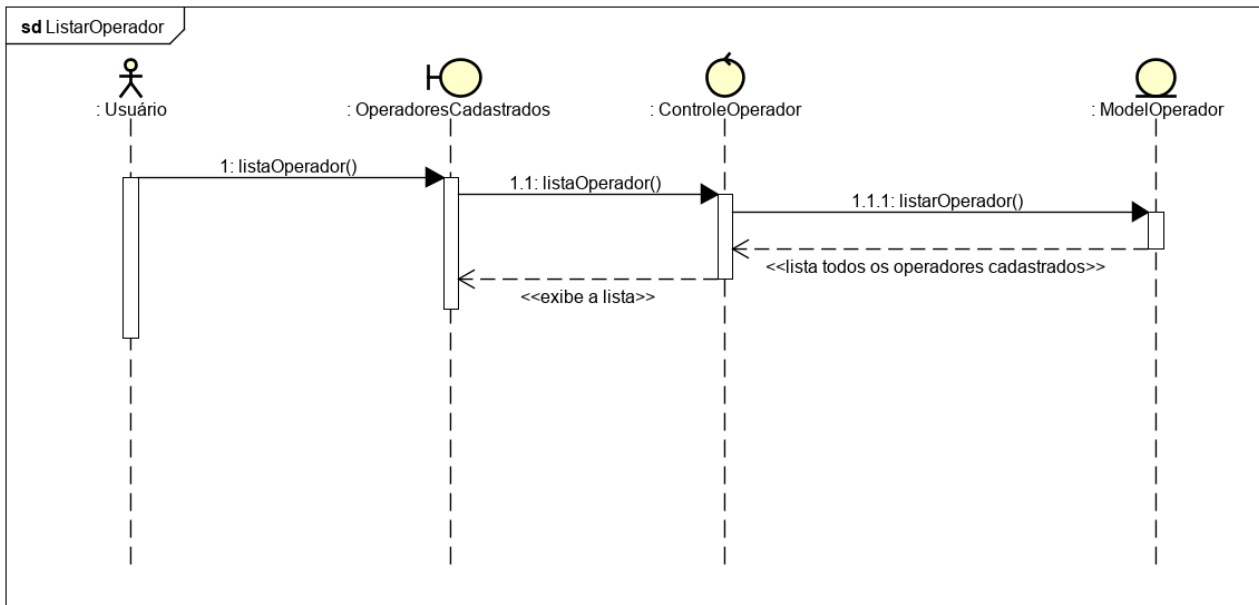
sd ListarOperador

: Usuário

: OperadoresCadastrados

: ControleOperador

: ModelOperador

1: listaOperador()

1.1: listaOperador()

1.1.1: listarOperador()

<<lista todos os operadores cadastrados>>

<<exibe a lista>>